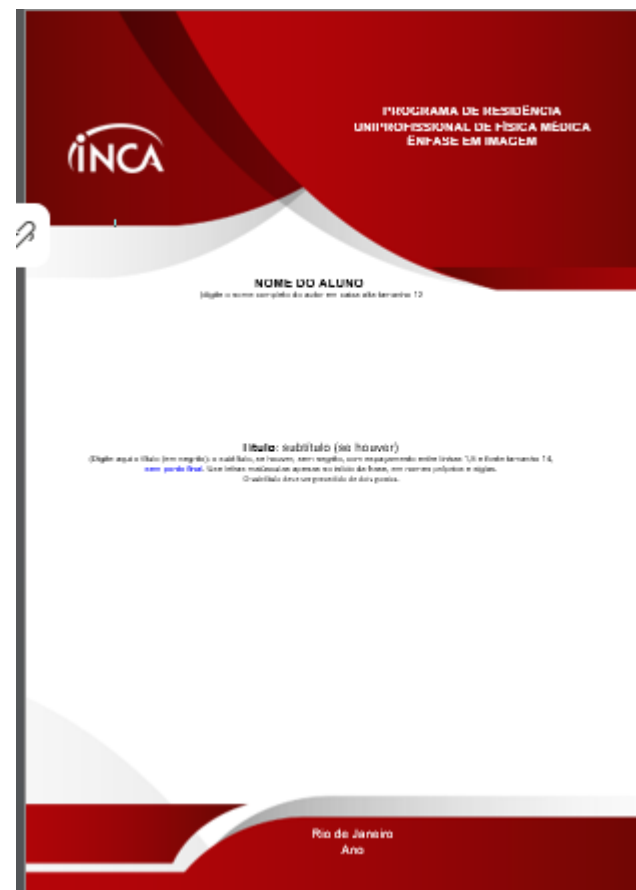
INCA

PROGRAMA DE RESIDÊNCIA
UNIPROFISSIONAL DE FÍSICA MÉDICA
ÊNFASE EM IMAGEM

NOME DO ALUNO
(digite o nome completo do autor em caixa alta tamanho 12)

Título: subtítulo (se houver)
(Digite aqui o título (em negrito) e subtítulo, se houver, sem negrito, com espaçamento entre linhas 1,5 e fonte tamanho 14, sem ponto final. Use letras maiúsculas apenas no início da frase, em nomes próprios e siglas. O subtítulo deve ser precedido de dois pontos.

Rio de Janeiro
Ano